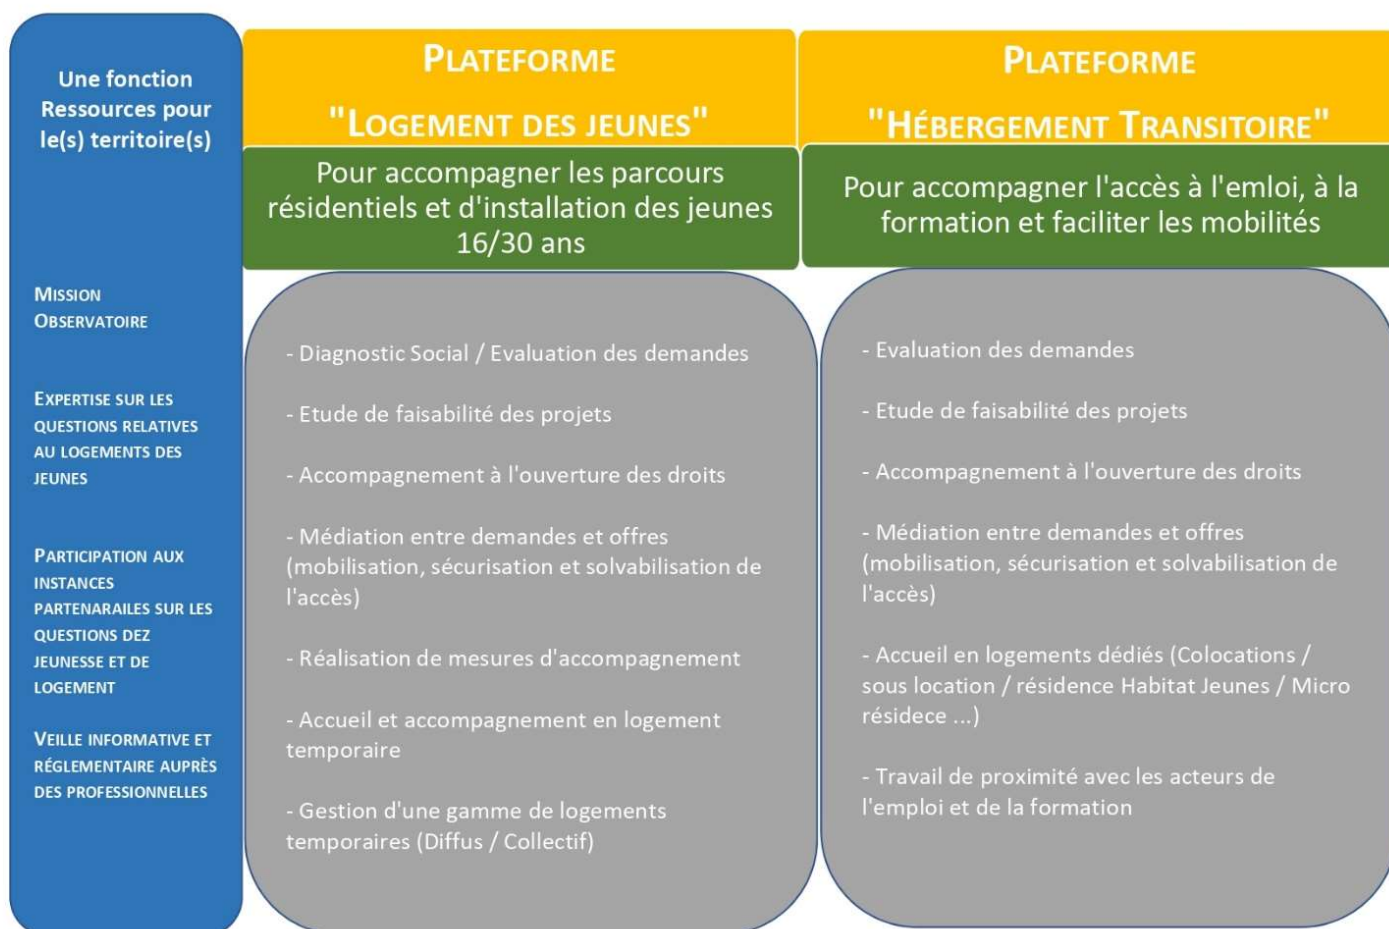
Une fonction Ressources pour le(s) territoire(s)

Mission Observatoire

Expertise sur les questions relatives au logements des jeunes

Participation aux instances partenarailes sur les questions dez jeunesse et de logement

Veille informative et réglementaire auprès des professionnelles

Plateforme "Logement des jeunes"

Pour accompagner les parcours résidentiels et d'installation des jeunes 16/30 ans

- Diagnostic Social / Evaluation des demandes

- Etude de faisabilité des projets

- Accompagnement à l'ouverture des droits

- Médiation entre demandes et offres (mobilisation, sécurisation et solvabilisation de l'accès)

- Réalisation de mesures d'accompagnement

- Accueil et accompagnement en logement temporaire

- Gestion d'une gamme de logements temporaires (Diffus / Collectif)

Plateforme "Hébergement Transitoire"

Pour accompagner l'accès à l'emloi, à la formation et faciliter les mobilités

- Evaluation des demandes

- Etude de faisabilité des projets

- Accompagnement à l'ouverture des droits

- Médiation entre demandes et offres (mobilisation, sécurisation et solvabilisation de l'accès)

- Accueil en logements dédiés (Colocations / sous location / résidence Habitat Jeunes / Micro résidece ...)

- Travail de proximité avec les acteurs de l'emploi et de la formation